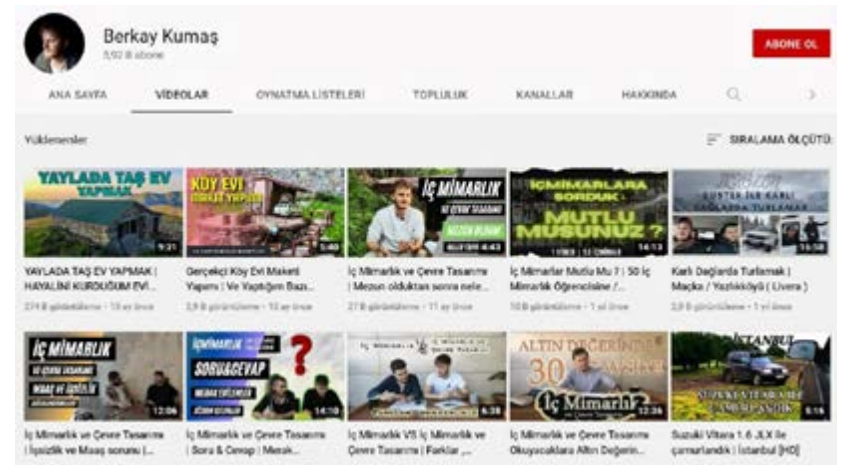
Berkay Kumaş
5,92 B abone

ABONE OL

ANA SAYFA
VİDEOLAR
OYNATMA LİSTELERİ
TOPLULUK
KANALLAR
HAKKINDA

Yüklenenler

SIRALAMA ÖLÇÜTÜ

YAYLADA TAŞ EV YAPMAK
9:21
YAYLADA TAŞ EV YAPMAK | HAYALİMİ KURDUĞUM EVİ...
274 B görüntüleme • 10 ay önce

KÖY EVİ
5:40
Gerçekçi Köy Evi Maketi Yapımı | Ve Yaptığım Bazı...
2,9 B görüntüleme • 10 ay önce

İÇ MİMARLIK
4:43
İç Mimarlık ve Çevre Tasarımı | Mezun olduktan sonra nele...
27 B görüntüleme • 11 ay önce

İÇMİMARLARA SORDUK MUTLU MUSUNUZ ?
14:13
İç Mimarlar Mutlu Mu ? | 50 İç Mimarlık Öğrencisine /...
10 B görüntüleme • 1 yıl önce

15:58
Karlı Dağlarda Turlamak | Maçka / Yazlıköyü ( Livera )
2,9 B görüntüleme • 1 yıl önce

İÇ MİMARLIK
12:06
İç Mimarlık ve Çevre Tasarımı | İşsizlik ve Maaş sorunu |...

İÇMİMARLIK SORU&CEVAP ?
14:10
İç Mimarlık ve Çevre Tasarımı | Soru & Cevap | Meslek...

6:38
İç Mimarlık VS İç Mimarlık ve Çevre Tasarımı | Farklar |...

ALTIN DEĞERİNDE 30 İç Mimarlık
12:36
İç Mimarlık ve Çevre Tasarımı Okuyucaklara Altın Değerin...

İSTANBUL
6:16
Suzuki Vitara 1.6 JLX ile çamurlandık | İstanbul [HD]